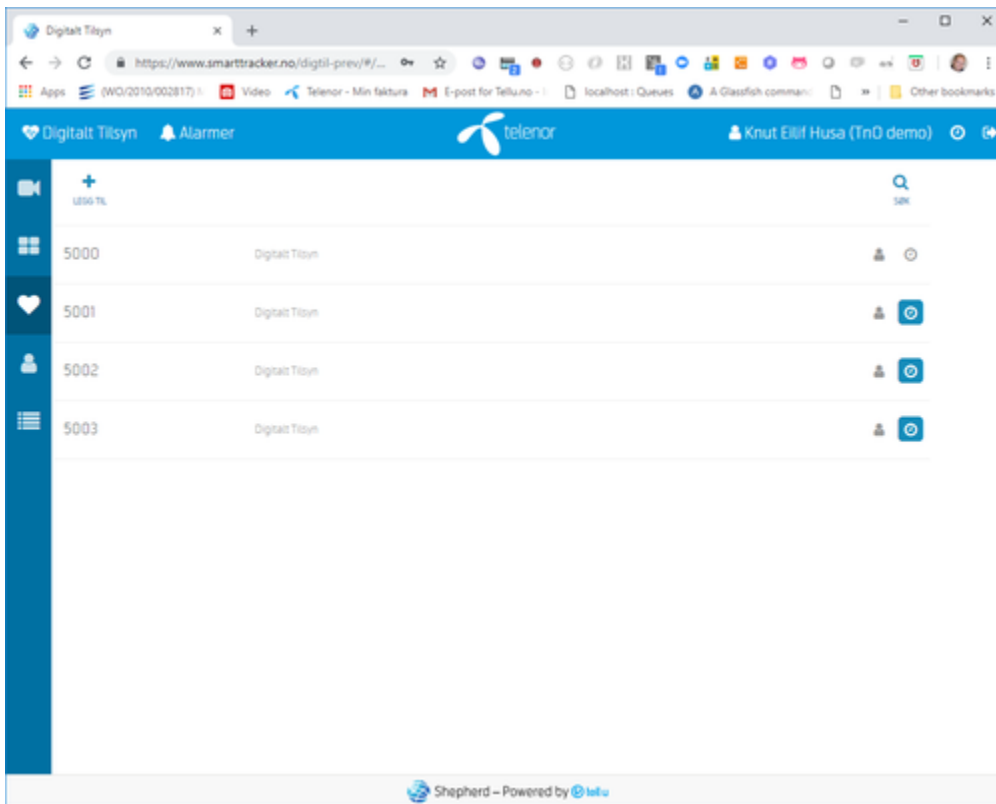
Digitalt Tilsyn ×
+

https://www.smarttracker.no/digtil-prev/#/...

Apps (WO/2010/002817) Video Telenor - Min faktura E-post for Tellu.no - localhost : Queues A Glassfish comman » Other bookmarks

Digitalt Tilsyn Alarmer telenor Knut Eilif Husa (TnD demo)

LEGG TIL

SØK

5000 Digitalt Tilsyn

5001 Digitalt Tilsyn

5002 Digitalt Tilsyn

5003 Digitalt Tilsyn

Shepherd – Powered by tellu